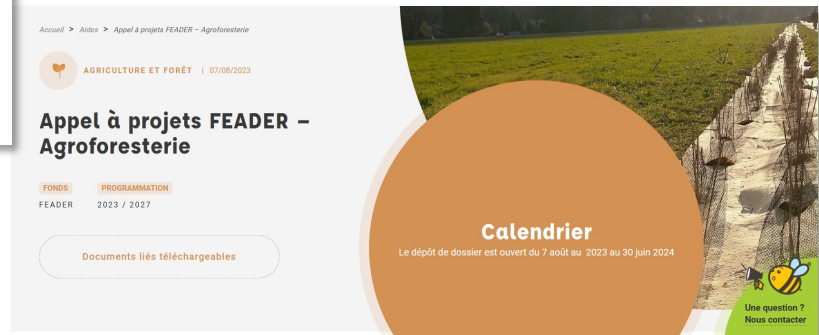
Accueil > Aides > Appel à projets FEADER – Agroforesterie

AGRICULTURE ET FORÊT | 07/08/2023

Appel à projets FEADER – Agroforesterie

FONDS
FEADER

PROGRAMMATION
2023 / 2027

Documents liés téléchargeables

Calendrier
Le dépôt de dossier est ouvert du 7 août au 2023 au 30 juin 2024

Une question ?
Nous contacter